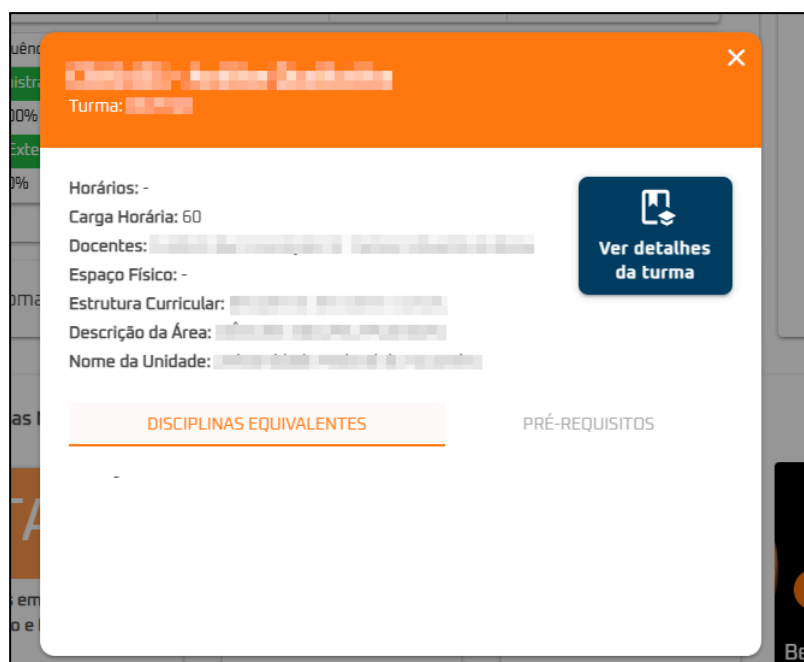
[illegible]
Turma: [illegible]

×

Horários: -
Carga Horária: 60
Docentes: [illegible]
Espaço Físico: -
Estrutura Curricular: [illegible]
Descrição da Área: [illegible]
Nome da Unidade: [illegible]

Ver detalhes da turma

DISCIPLINAS EQUIVALENTES

PRÉ-REQUISITOS

-

uênc
nistra
00%
Exte
0%
oma
as I
TA
s em
o e l
Be